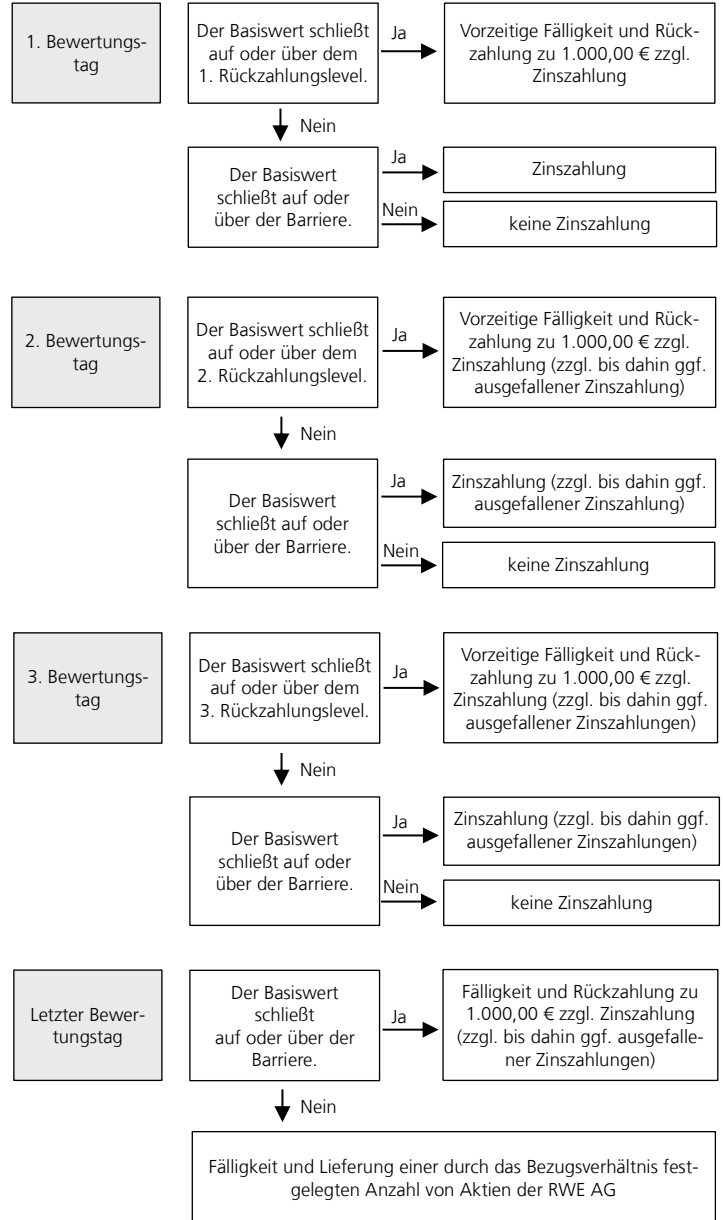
1. Bewertungstag

Der Basiswert schließt auf oder über dem 1. Rückzahlungslevel.

Ja

Vorzeitige Fälligkeit und Rückzahlung zu 1.000,00 € zzgl. Zinszahlung

Nein

Der Basiswert schließt auf oder über der Barriere.

Ja

Zinszahlung

Nein

keine Zinszahlung

2. Bewertungstag

Der Basiswert schließt auf oder über dem 2. Rückzahlungslevel.

Ja

Vorzeitige Fälligkeit und Rückzahlung zu 1.000,00 € zzgl. Zinszahlung (zzgl. bis dahin ggf. ausgefallener Zinszahlung)

Nein

Der Basiswert schließt auf oder über der Barriere.

Ja

Zinszahlung (zzgl. bis dahin ggf. ausgefallener Zinszahlung)

Nein

keine Zinszahlung

3. Bewertungstag

Der Basiswert schließt auf oder über dem 3. Rückzahlungslevel.

Ja

Vorzeitige Fälligkeit und Rückzahlung zu 1.000,00 € zzgl. Zinszahlung (zzgl. bis dahin ggf. ausgefallener Zinszahlungen)

Nein

Der Basiswert schließt auf oder über der Barriere.

Ja

Zinszahlung (zzgl. bis dahin ggf. ausgefallener Zinszahlungen)

Nein

keine Zinszahlung

Letzter Bewertungstag

Der Basiswert schließt auf oder über der Barriere.

Ja

Fälligkeit und Rückzahlung zu 1.000,00 € zzgl. Zinszahlung (zzgl. bis dahin ggf. ausgefallener Zinszahlungen)

Nein

Fälligkeit und Lieferung einer durch das Bezugsverhältnis festgelegten Anzahl von Aktien der RWE AG